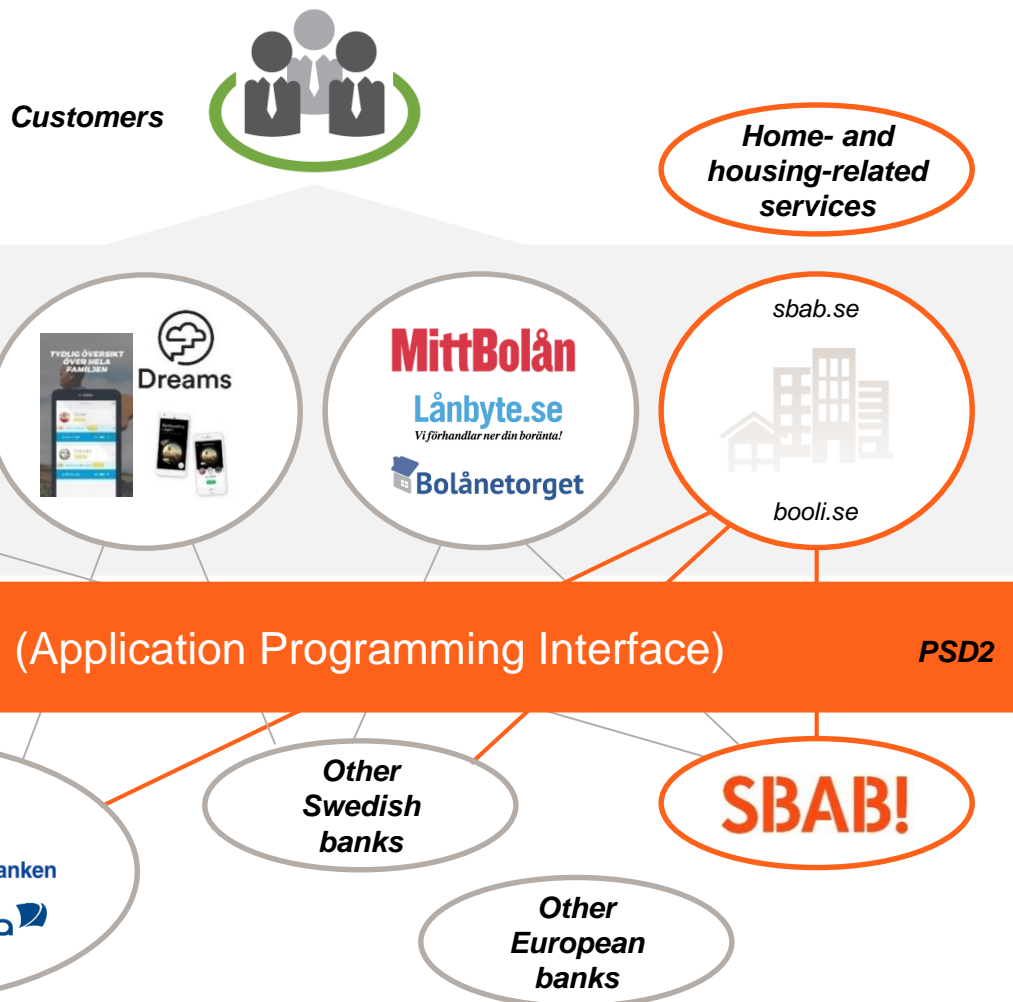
Customers

Home- and housing-related services

TYDLIG ÖVERSIKT ÖVER HELA FAMILJEN

Dreams

MittBolån

Lånbyte.se
Vi förhandlar ner din boränta!

Bolånetorget

sbab.se

booli.se

(Application Programming Interface)

PSD2

Other Swedish banks

SBAB!

anken

Other European banks